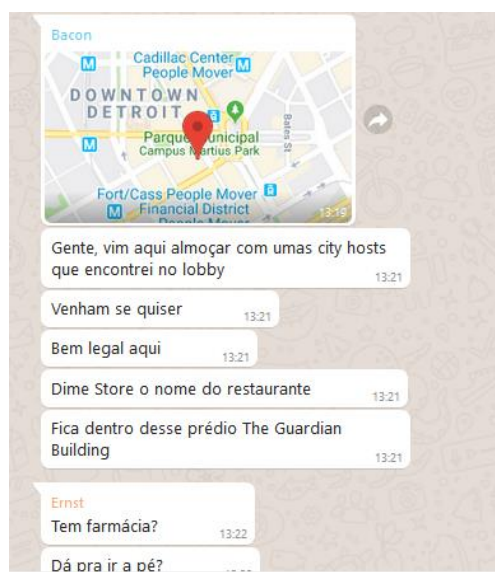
Bacon

M Cadillac Center People Mover M

DOWNTOWN DETROIT

M Parque Municipal Campus Martius Park

Bates St

Fort/Cass People Mover

M Financial District

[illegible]

13:19

Gente, vim aqui almoçar com umas city hosts que encontrei no lobby 13:21

Venham se quiser 13:21

Bem legal aqui 13:21

Dime Store o nome do restaurante 13:21

Fica dentro desse prédio The Guardian Building 13:21

Ernst
Tem farmácia? 13:22

Dá pra ir a pé? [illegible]